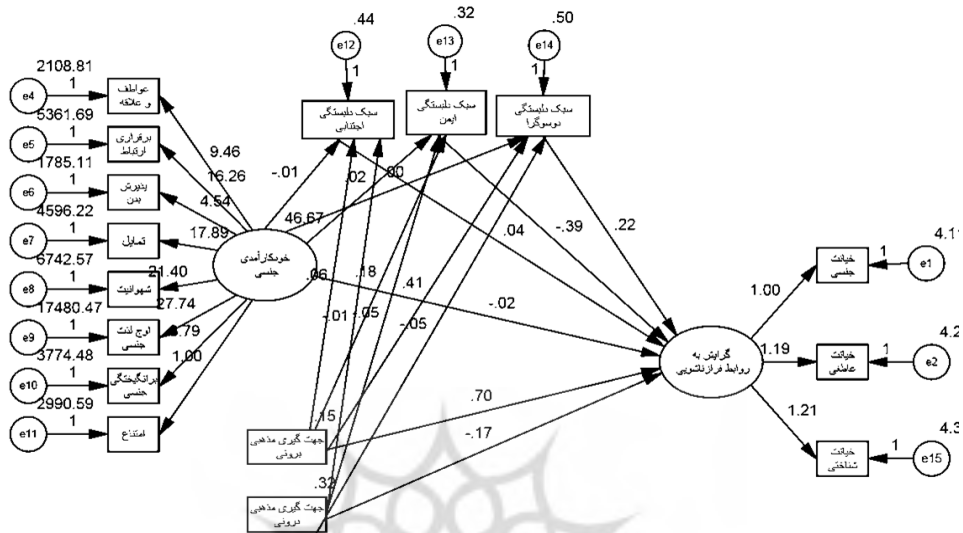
.44
.32
.50
e12
e13
e14
1
1
1
سبک دلبستگی اجتنابی
سبک دلبستگی ایمن
سبک دلبستگی دوسوگرا
2108.81
e4
1
عواطف و علاقه
5361.69
e5
1
برقراری ارتباط
1785.11
e6
1
پذیرش بدن
4596.22
e7
1
تمایل
6742.57
e8
1
شهوانیت
17480.47
e9
1
اوج لذت جنسی
3774.48
e10
1
برانگیختگی جنسی
2990.59
e11
1
امتناع
9.46
16.26
4.54
17.89
21.40
27.74
.79
1.00
-.01
.02
.00
46.67
.18
.04
-.39
.22
.06
.41
-.02
-.01
-.05
-.05
خودکارآمدی جنسی
.15
.70
-.17
.32
جهت گیری مذهبی برونی
جهت گیری مذهبی درونی
گرایش به روابط فرازناشویی
1.00
1.19
1.21
خیانت جنسی
خیانت عاطفی
خیانت شناختی
1
1
1
e1
e2
e15
4.1
4.2
4.3